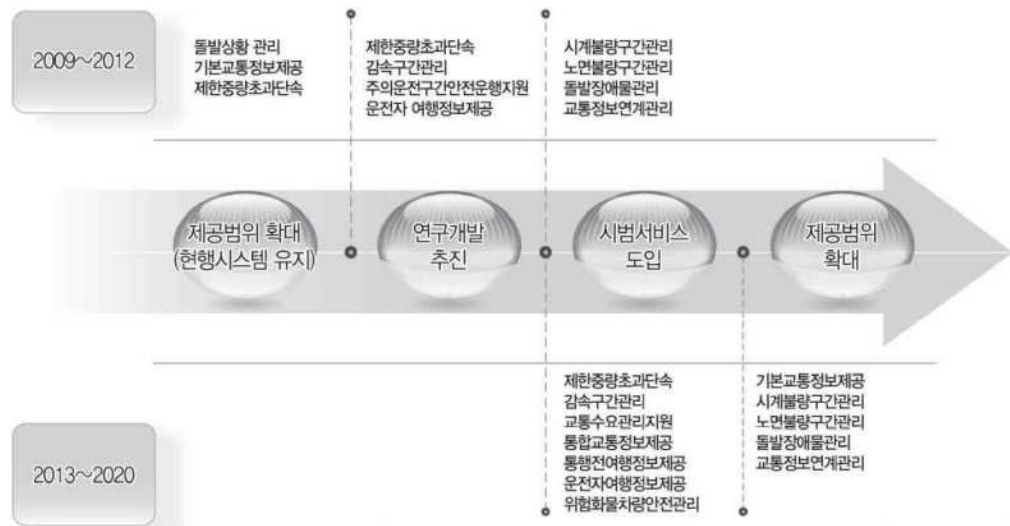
2009~2012

돌발상황 관리
기본교통정보제공
제한중량초과단속

제한중량초과단속
감속구간관리
주의운전구간안전운행지원
운전자 여행정보제공

시계불량구간관리
노면불량구간관리
돌발장애물관리
교통정보연계관리

제공범위 확대 (현행시스템 유지)

연구개발 추진

시범서비스 도입

제공범위 확대

제한중량초과단속
감속구간관리
교통수요관리지원
통합교통정보제공
통행전여행정보제공
운전자여행정보제공
위험화물차량안전관리

기본교통정보제공
시계불량구간관리
노면불량구간관리
돌발장애물관리
교통정보연계관리

2013~2020